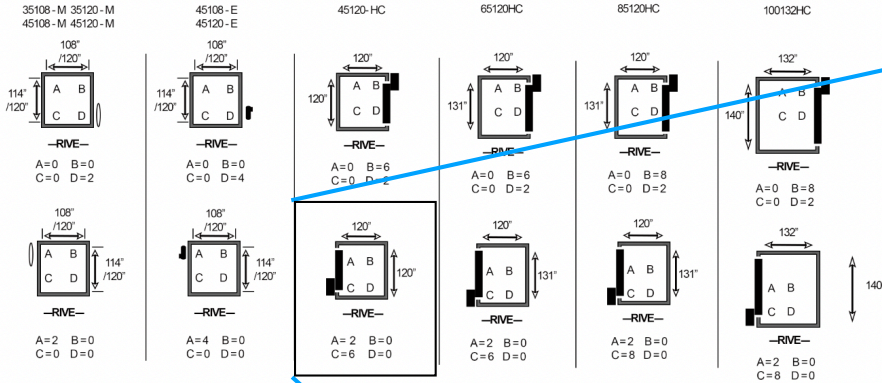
35108 - M 35120 - M
45108 - M 45120 - M

108"
/120"
114"
/120"
A B
C D
—RIVE—
A = 0 B = 0
C = 0 D = 2

108"
/120"
114"
/120"
A B
C D
—RIVE—
A = 2 B = 0
C = 0 D = 0

45108 - E
45120 - E

108"
/120"
114"
/120"
A B
C D
—RIVE—
A = 0 B = 0
C = 0 D = 4

108"
/120"
114"
/120"
A B
C D
—RIVE—
A = 4 B = 0
C = 0 D = 0

45120- HC

120"
120"
A B
C D
—RIVE—
A = 0 B = 6
C = 0 D = 2

120"
120"
A B
C D
—RIVE—
A = 2 B = 0
C = 6 D = 0

65120HC

120"
131"
A B
C D
—RIVE—
A = 0 B = 6
C = 0 D = 2

120"
131"
A B
C D
—RIVE—
A = 2 B = 0
C = 6 D = 0

85120HC

120"
131"
A B
C D
—RIVE—
A = 0 B = 8
C = 0 D = 2

120"
131"
A B
C D
—RIVE—
A = 2 B = 0
C = 8 D = 0

100132HC

132"
140"
A B
C D
—RIVE—
A = 0 B = 8
C = 0 D = 2

132"
140
A B
C D
—RIVE—
A = 2 B = 0
C = 8 D = 0